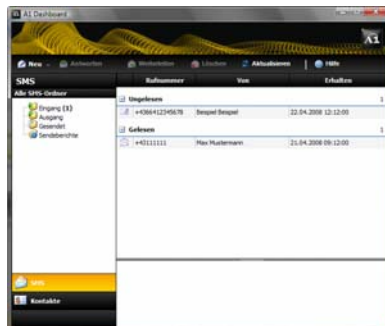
A1 Dashboard

A1

New | Antworten | Weiterleiten | Löschen | Aktualisieren | Hilfe

SMS

Alle SMS-Ordner

Eingang (1)
Ausgang
Gesendet
Sendeberichte

| | Rufnummer | Von | Erhalten |
|---|---|---|---|
| Ungelesen | | | 1 |
| | +4366412345678 | Beispiel Beispiel | 22.04.2008 12:12:00 |
| Gelesen | | | 1 |
| | +43111111 | Max Mustermann | 21.04.2008 09:12:00 |

SMS

Kontakte